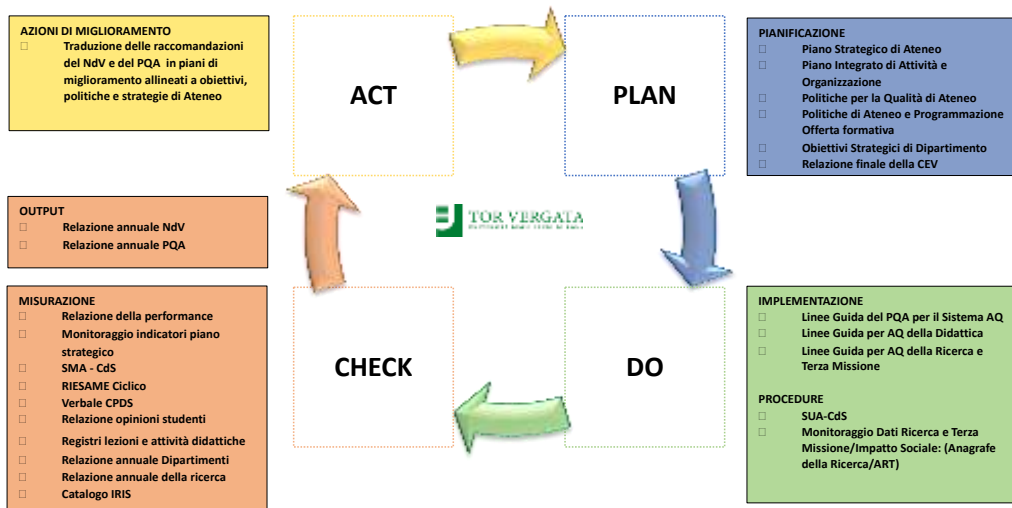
AZIONI DI MIGLIORAMENTO
Traduzione delle raccomandazioni del NdV e del PQA in piani di miglioramento allineati a obiettivi, politiche e strategie di Ateneo

ACT

PLAN

PIANIFICAZIONE
Piano Strategico di Ateneo
Piano Integrato di Attività e Organizzazione
Politiche per la Qualità di Ateneo
Politiche di Ateneo e Programmazione Offerta formativa
Obiettivi Strategici di Dipartimento
Relazione finale della CEV

OUTPUT
Relazione annuale NdV
Relazione annuale PQA

TOR VERGATA

MISURAZIONE
Relazione della performance
Monitoraggio indicatori piano strategico
SMA - CdS
RIESAME Ciclico
Verbale CPDS
Relazione opinioni studenti
Registri lezioni e attività didattiche
Relazione annuale Dipartimenti
Relazione annuale della ricerca
Catalogo IRIS

CHECK

DO

IMPLEMENTAZIONE
Linee Guida del PQA per il Sistema AQ
Linee Guida per AQ della Didattica
Linee Guida per AQ della Ricerca e Terza Missione

PROCEDURE
SUA-CdS
Monitoraggio Dati Ricerca e Terza Missione/Impatto Sociale: (Anagrafe della Ricerca/ART)